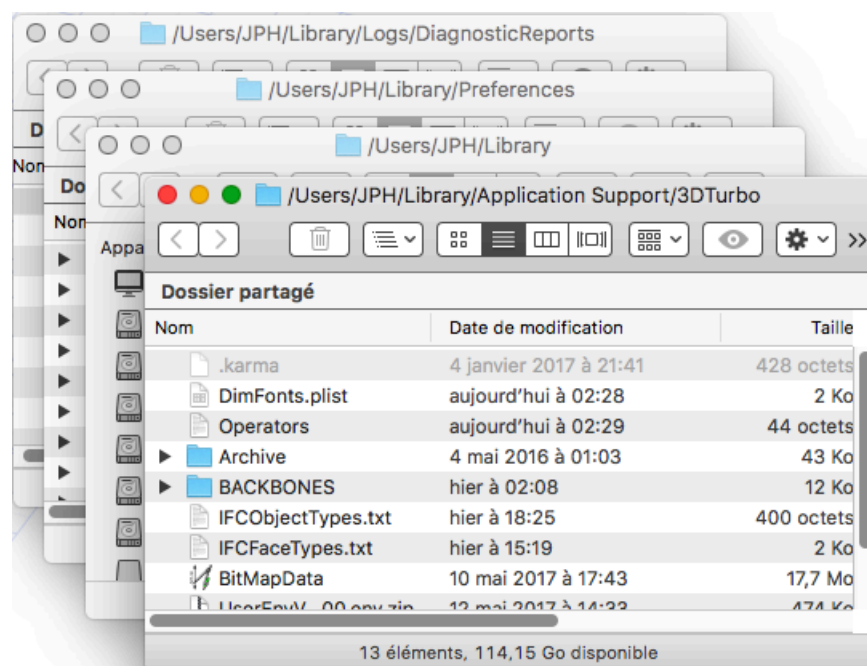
/Users/JPH/Library/Logs/DiagnosticReports

D

Non

/Users/JPH/Library/Preferences

Do

Nom

/Users/JPH/Library

Appa

/Users/JPH/Library/Application Support/3DTurbo

Dossier partagé

| Nom | Date de modification | Taille |
|---|---|---|
| .karma | 4 janvier 2017 à 21:41 | 428 octets |
| DimFonts.plist | aujourd'hui à 02:28 | 2 Ko |
| Operators | aujourd'hui à 02:29 | 44 octets |
| Archive | 4 mai 2016 à 01:03 | 43 Ko |
| BACKBONES | hier à 02:08 | 12 Ko |
| IFCObjectTypes.txt | hier à 18:25 | 400 octets |
| IFCFaceTypes.txt | hier à 15:19 | 2 Ko |
| BitMapData | 10 mai 2017 à 17:43 | 17,7 Mo |
| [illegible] | 12 mai 2017 à 14:33 | 474 Ko |

13 éléments, 114,15 Go disponible